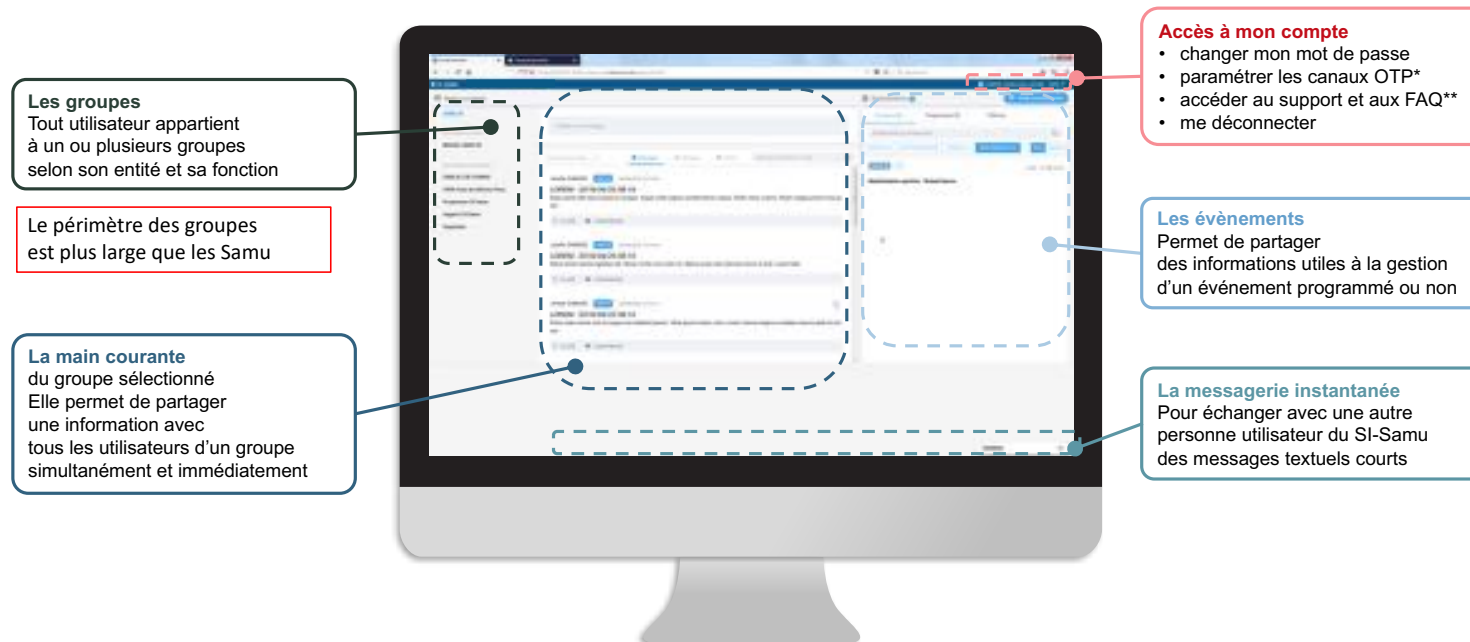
Les groupes
Tout utilisateur appartient à un ou plusieurs groupes selon son entité et sa fonction

Le périmètre des groupes est plus large que les Samu

La main courante
du groupe sélectionné
Elle permet de partager une information avec tous les utilisateurs d'un groupe simultanément et immédiatement

Accès à mon compte
• changer mon mot de passe
• paramétrer les canaux OTP*
• accéder au support et aux FAQ**
• me déconnecter

Les évènements
Permet de partager des informations utiles à la gestion d'un événement programmé ou non

La messagerie instantanée
Pour échanger avec une autre personne utilisateur du SI-Samu des messages textuels courts